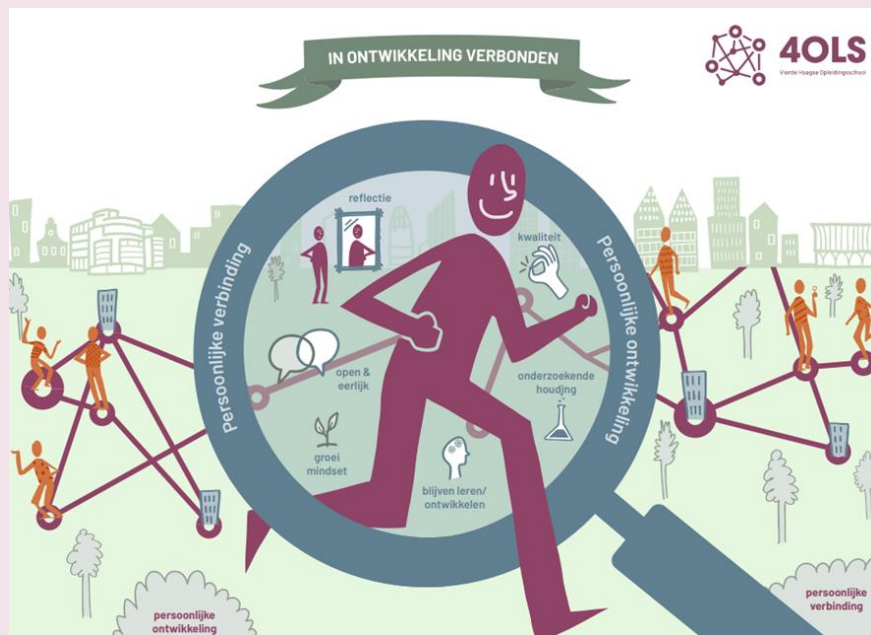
IN ONTWIKKELING VERBONDEN

4OLS
Vierde Haagse Opleidingsschool

persoonlijke verbinding

persoonlijke ontwikkeling

reflectie

kwaliteit

open & eerlijk

onderzoekende houding

groei mindset

blijven leren/ ontwikkelen

persoonlijke ontwikkeling

persoonlijke verbinding